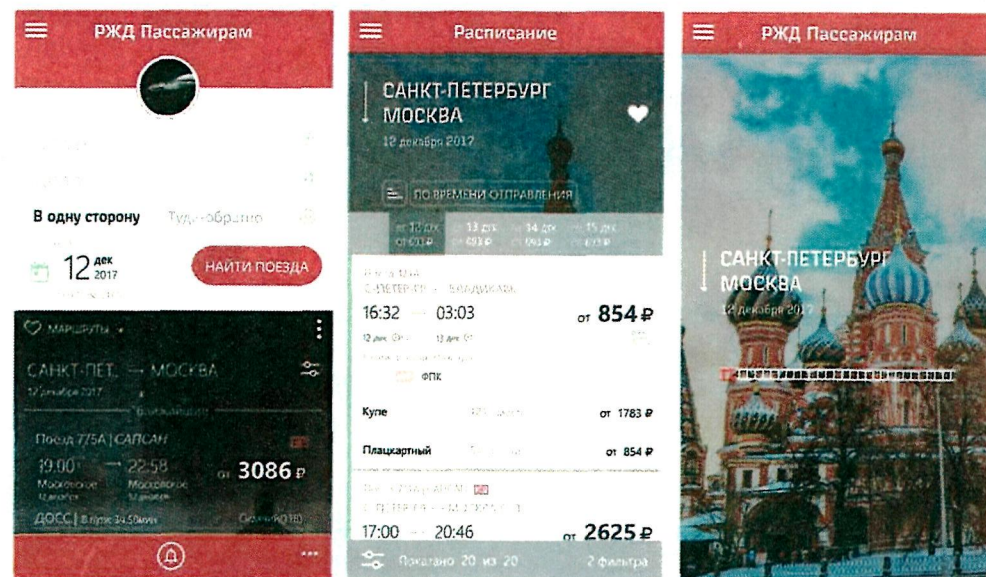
РЖД Пассажирам

В одну сторону Туда-обратно

12 дек 2017

НАЙТИ ПОЕЗДА

МАРШРУТЫ

САНКТ-ПЕТ. → МОСКВА

12 декабря 2017

Поезд 775А | САПСАН

19:00 → 22:58

Московское Московское

от 3086 ₽

ДОСС | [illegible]

Расписание

САНКТ-ПЕТЕРБУРГ МОСКВА

12 декабря 2017

ПО ВРЕМЕНИ ОТПРАВЛЕНИЯ

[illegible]

16:32 → 03:03

от 854 ₽

ФПК

Купе от 1783 ₽

Плацкартный от 854 ₽

17:00 → 20:46

от 2625 ₽

Показано 20 из 20 2 фильтра

РЖД Пассажирам

САНКТ-ПЕТЕРБУРГ МОСКВА

12 декабря 2017